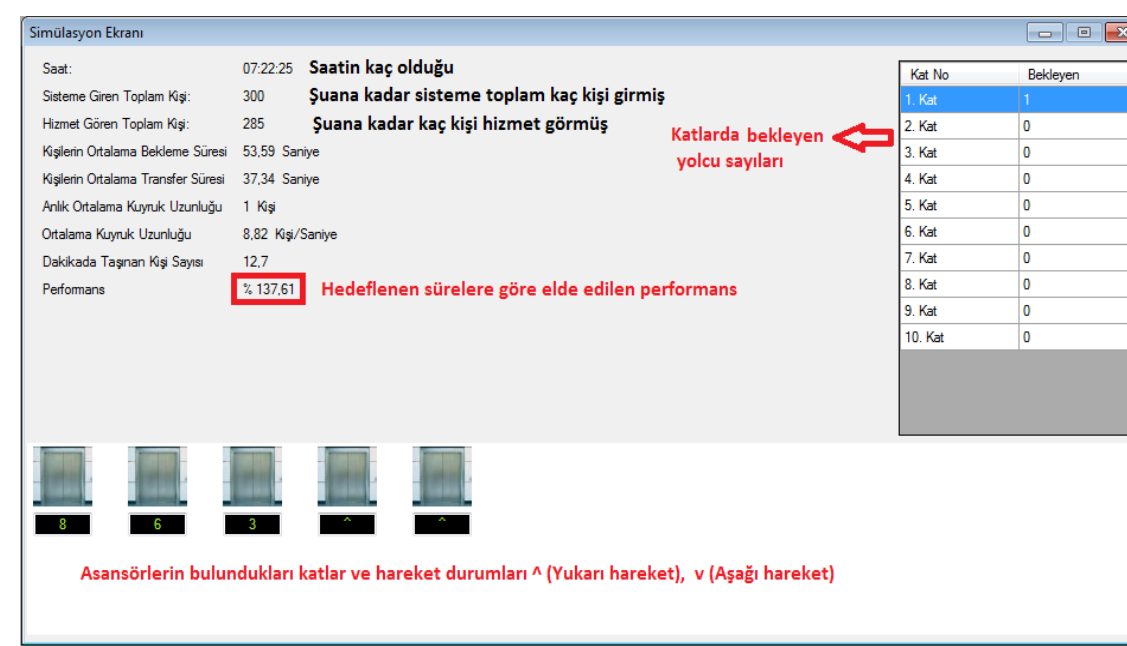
Simülasyon Ekranı

Saat: 07:22:25 Saatin kaç olduğu

Sisteme Giren Toplam Kişi: 300 Şuana kadar sisteme toplam kaç kişi girmiş

Hizmet Gören Toplam Kişi: 285 Şuana kadar kaç kişi hizmet görmüş

Kişilerin Ortalama Bekleme Süresi 53,59 Saniye

Kişilerin Ortalama Transfer Süresi 37,34 Saniye

Anlık Ortalama Kuyruk Uzunluğu 1 Kişi

Ortalama Kuyruk Uzunluğu 8,82 Kişi/Saniye

Dakikada Taşınan Kişi Sayısı 12,7

Performans % 137,61 Hedeflenen sürelere göre elde edilen performans

Katlarda bekleyen yolcu sayıları

| Kat No | Bekleyen |
|---|---|
| 1. Kat | 1 |
| 2. Kat | 0 |
| 3. Kat | 0 |
| 4. Kat | 0 |
| 5. Kat | 0 |
| 6. Kat | 0 |
| 7. Kat | 0 |
| 8. Kat | 0 |
| 9. Kat | 0 |
| 10. Kat | 0 |

8 6 3 ^ ^

Asansörlerin bulundukları katlar ve hareket durumları ^ (Yukarı hareket), v (Aşağı hareket)